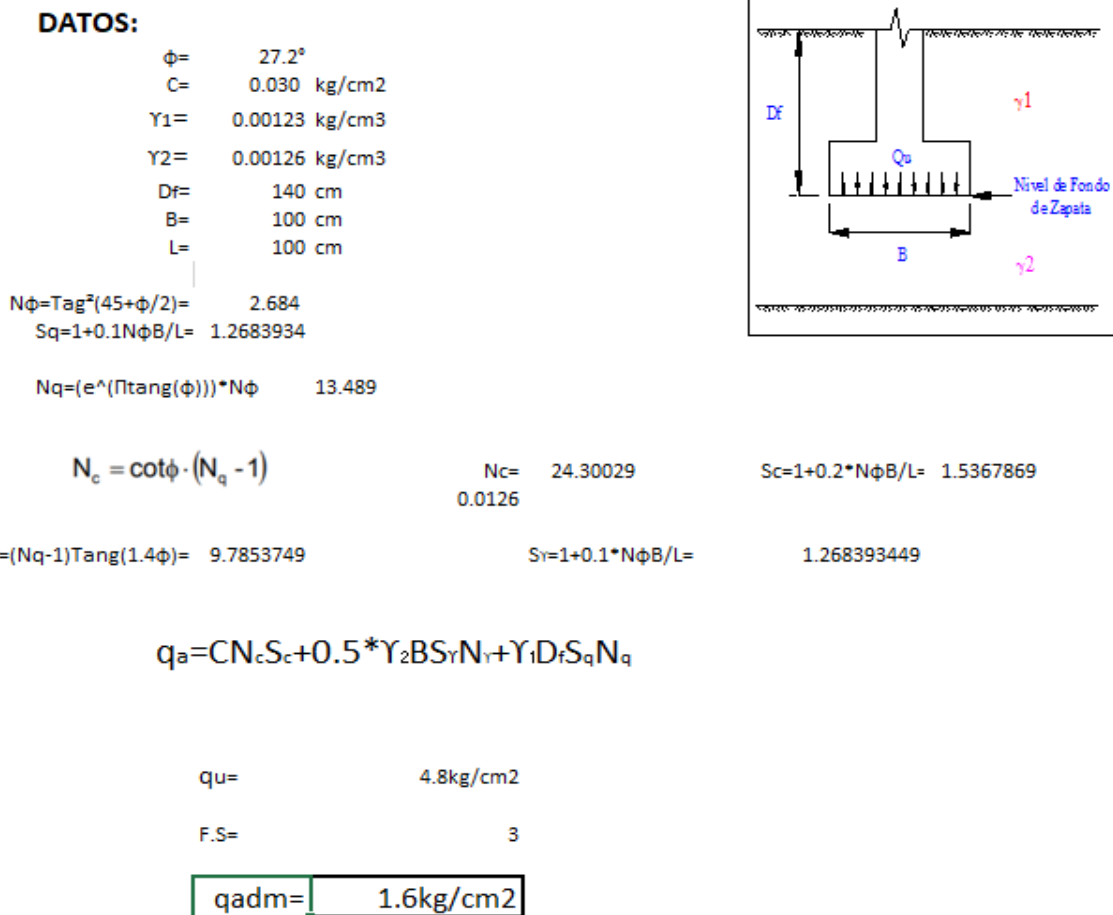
DATOS:

ϕ= 27.2°
C= 0.030 kg/cm2
ϒ1= 0.00123 kg/cm3
ϒ2= 0.00126 kg/cm3
Df= 140 cm
B= 100 cm
L= 100 cm

Df
$\gamma1$
Qu
Nivel de Fondo de Zapata
B
$\gamma2$

Nϕ=Tag²(45+ϕ/2)= 2.684
Sq=1+0.1NϕB/L= 1.2683934

Nq=(e^(Πtang(ϕ)))*Nϕ 13.489

$N_c = \cot\phi \cdot (N_q - 1)$

Nc= 24.30029
0.0126

Sc=1+0.2*NϕB/L= 1.5367869

=(Nq-1)Tang(1.4ϕ)= 9.7853749

Sϒ=1+0.1*NϕB/L= 1.268393449

$q_a=CN_cS_c+0.5*\Upsilon_2BS_\Upsilon N_\Upsilon+\Upsilon_1D_fS_qN_q$

qu= 4.8kg/cm2

F.S= 3

qadm= 1.6kg/cm2